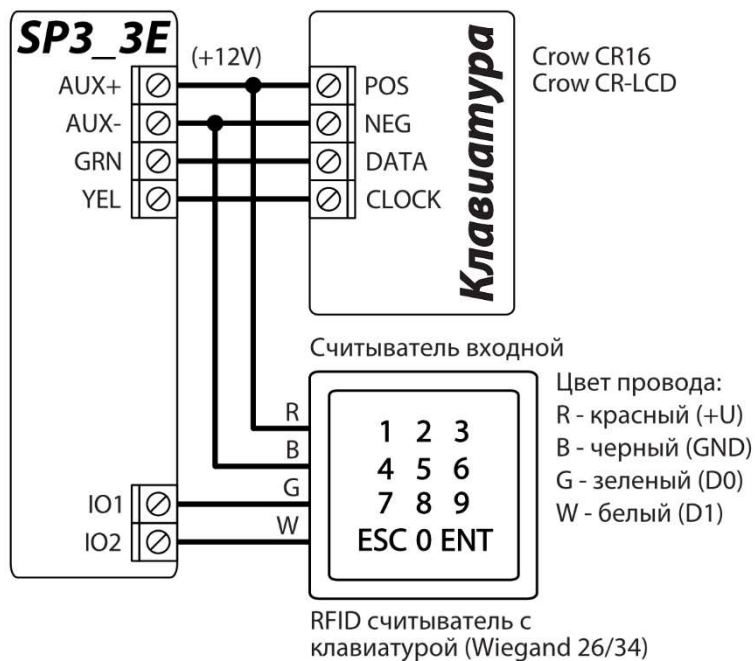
SP3_3E

(+12V)

AUX+
AUX-
GRN
YEL

POS
NEG
DATA
CLOCK

Клавиатура

Crow CR16
Crow CR-LCD

Считыватель входной

Цвет провода:
R - красный (+U)
B - черный (GND)
G - зеленый (D0)
W - белый (D1)

R
B
G
W

1 2 3
4 5 6
7 8 9
ESC 0 ENT

IO1
IO2

RFID считыватель с клавиатурой (Wiegand 26/34)